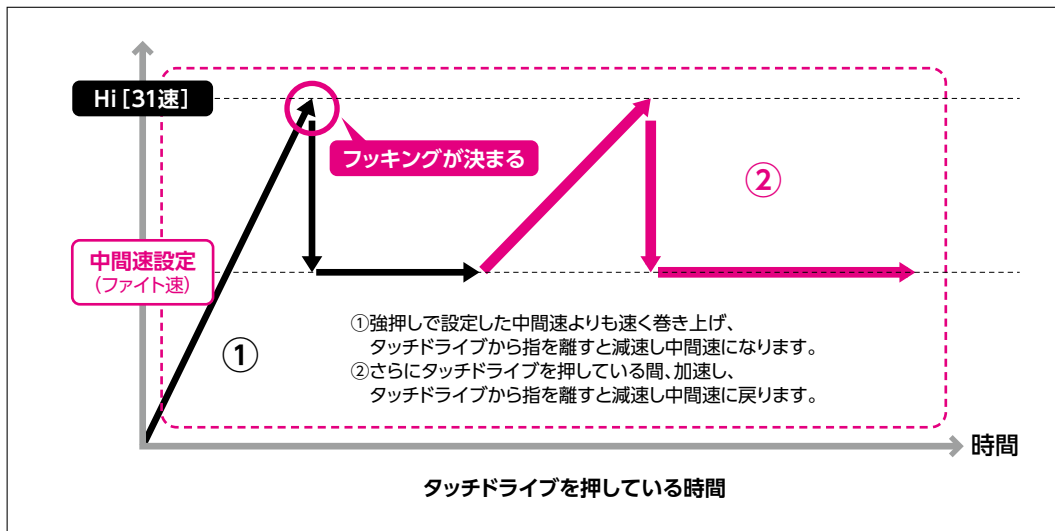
Hi [31速]

フッキングが決まる

②

中間速設定
(ファイト速)

①

①強押しで設定した中間速よりも速く巻き上げ、タッチドライブから指を離すと減速し中間速になります。
②さらにタッチドライブを押している間、加速し、タッチドライブから指を離すと減速し中間速に戻ります。

時間

タッチドライブを押している時間